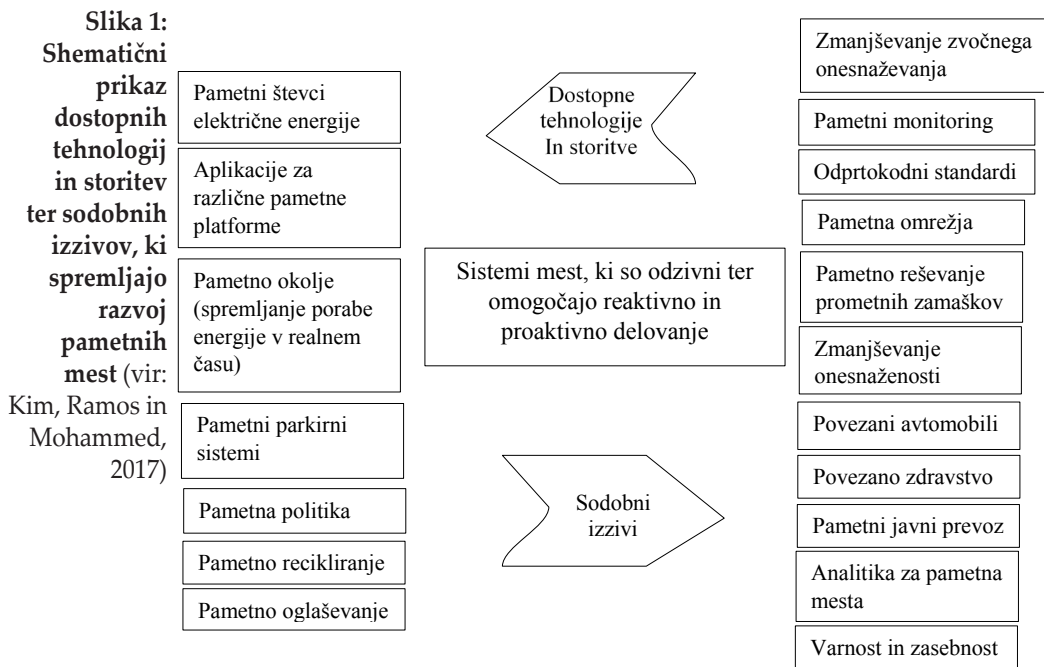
**Slika 1: Shematični prikaz dostopnih tehnologij in storitev ter sodobnih izzivov, ki spremljajo razvoj pametnih mest** (vir: Kim, Ramos in Mohammed, 2017)

Pametni števci električne energije

Aplikacije za različne pametne platforme

Pametno okolje (spremljanje porabe energije v realnem času)

Pametni parkirni sistemi

Pametna politika

Pametno recikliranje

Pametno oglaševanje

Dostopne tehnologije In storitve

Sistemi mest, ki so odzivni ter omogočajo reaktivno in proaktivno delovanje

Sodobni izzivi

Zmanjševanje zvočnega onesnaževanja

Pametni monitoring

Odprtokodni standardi

Pametna omrežja

Pametno reševanje prometnih zamaškov

Zmanjševanje onesnaženosti

Povezani avtomobili

Povezano zdravstvo

Pametni javni prevoz

Analitika za pametna mesta

Varnost in zasebnost